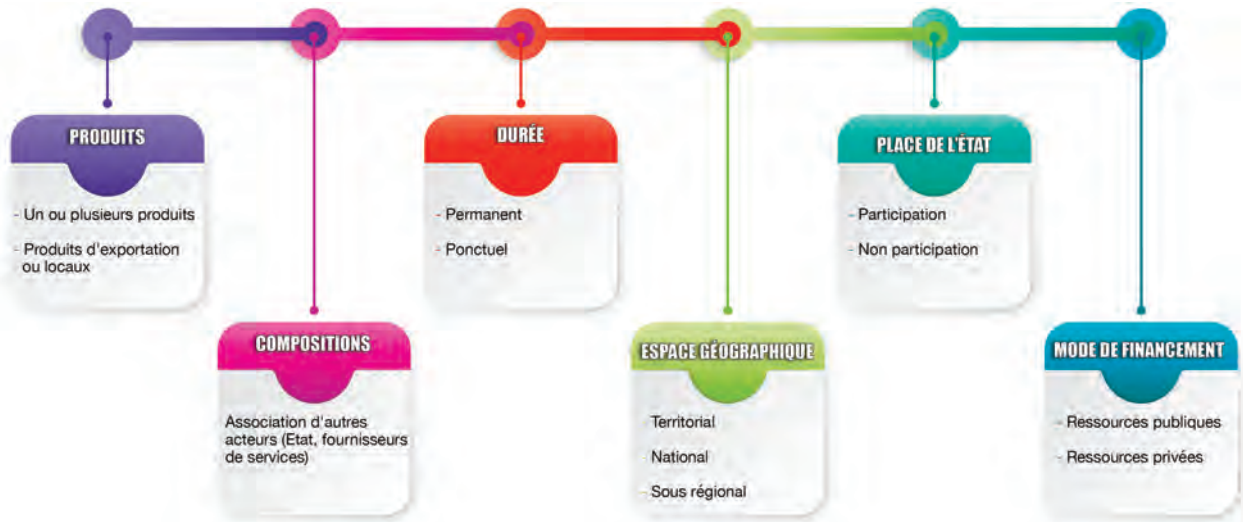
PRODUITS

- Un ou plusieurs produits

- Produits d'exportation ou locaux

COMPOSITIONS

Association d'autres acteurs (Etat, fournisseurs de services)

DURÉE

- Permanent

- Ponctuel

ESPACE GÉOGRAPHIQUE

- Territorial

- National

- Sous régional

PLACE DE L'ÉTAT

- Participation

- Non participation

MODE DE FINANCEMENT

- Ressources publiques

- Ressources privées